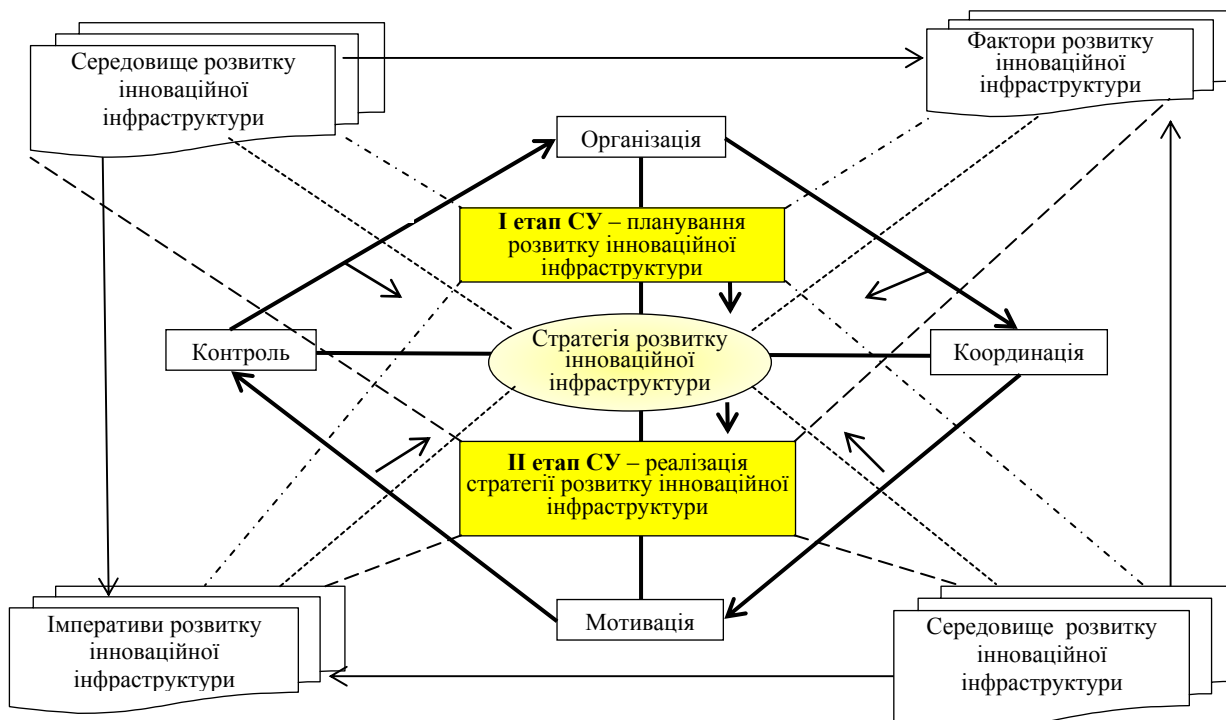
Середовище розвитку інноваційної інфраструктури

Фактори розвитку інноваційної інфраструктури

Організація

**І етап СУ** – планування розвитку інноваційної інфраструктури

Контроль

Стратегія розвитку інноваційної інфраструктури

Координація

**ІІ етап СУ** – реалізація стратегії розвитку інноваційної інфраструктури

Імперативи розвитку інноваційної інфраструктури

Мотивація

Середовище розвитку інноваційної інфраструктури